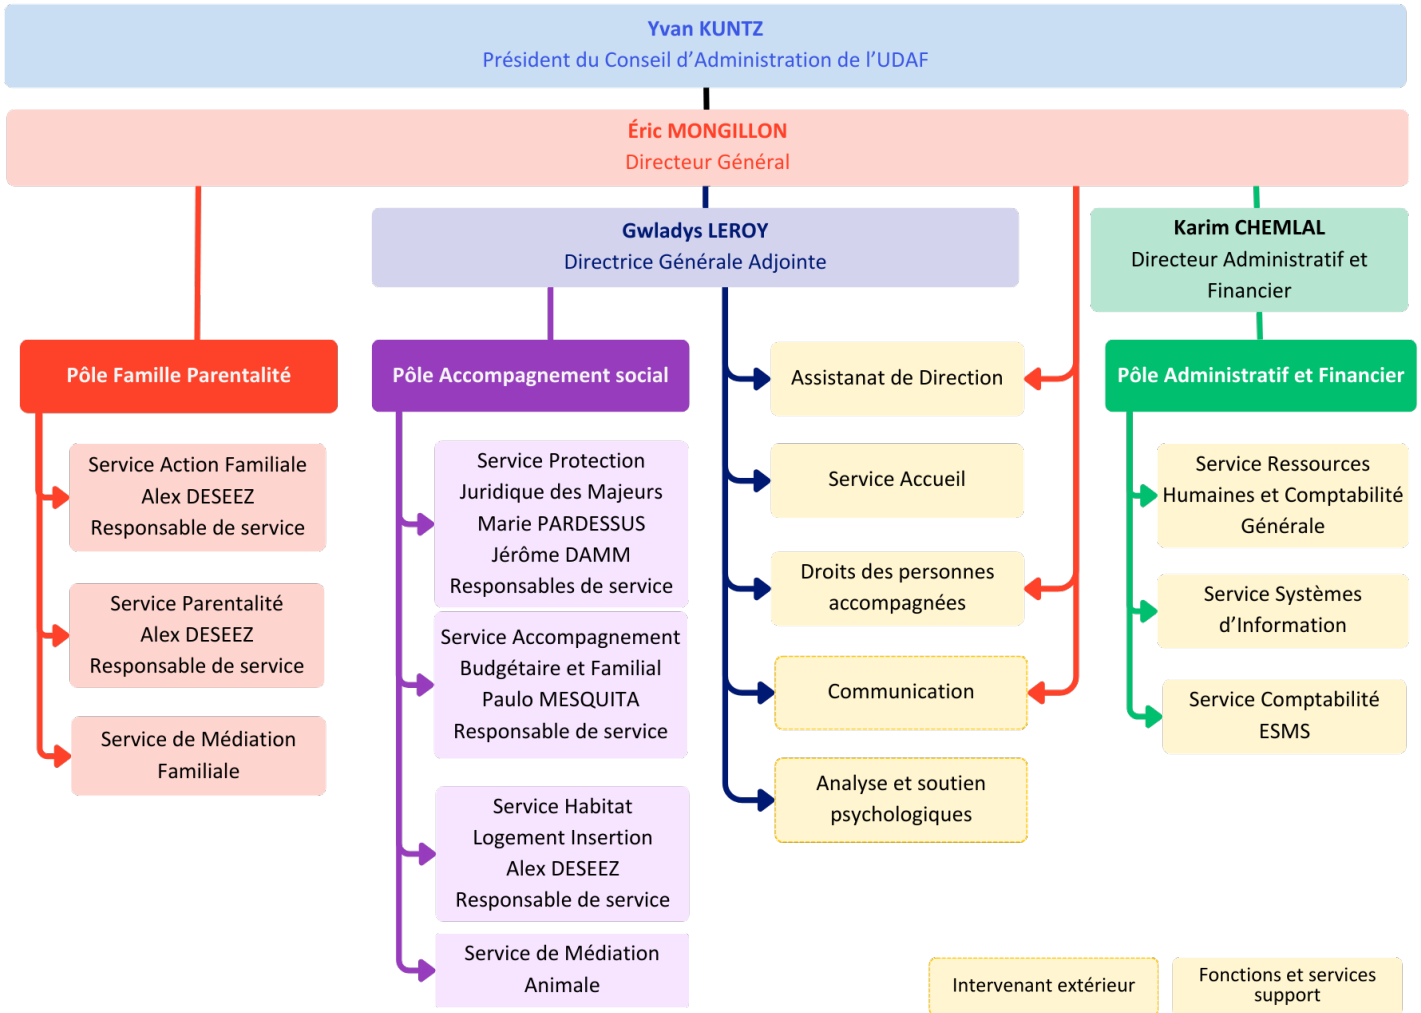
Yvan KUNTZ
Président du Conseil d'Administration de l'UDAF

Éric MONGILLON
Directeur Général

Gwladys LEROY
Directrice Générale Adjointe

Karim CHEMLAL
Directeur Administratif et Financier

Pôle Famille Parentalité

Service Action Familiale
Alex DESEEZ
Responsable de service

Service Parentalité
Alex DESEEZ
Responsable de service

Service de Médiation Familiale

Pôle Accompagnement social

Service Protection Juridique des Majeurs
Marie PARDESSUS
Jérôme DAMM
Responsables de service

Service Accompagnement Budgétaire et Familial
Paulo MESQUITA
Responsable de service

Service Habitat Logement Insertion
Alex DESEEZ
Responsable de service

Service de Médiation Animale

Assistanat de Direction

Service Accueil

Droits des personnes accompagnées

Communication

Analyse et soutien psychologiques

Pôle Administratif et Financier

Service Ressources Humaines et Comptabilité Générale

Service Systèmes d'Information

Service Comptabilité ESMS

Intervenant extérieur

Fonctions et services support